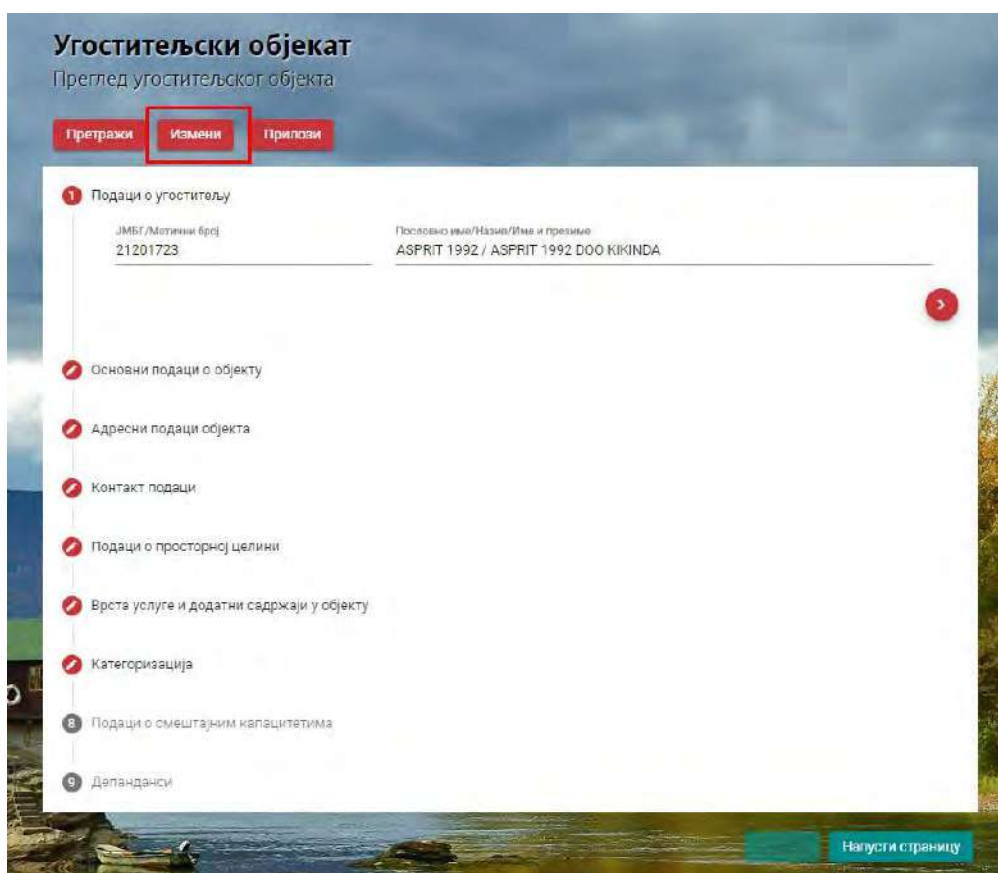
Угоститељски објекат
Преглед угоститељског објекта

Претражи
Измени
Прилози

1 Подаци о угоститељу

ЈМБГ/Матични број
21201723

Пословно име/Назив/Име и презиме
ASPRIT 1992 / ASPRIT 1992 DOO KIKINDA

Основни подаци о објекту

Адресни подаци објекта

Контакт подаци

Подаци о просторној целини

Врста услуге и додатни садржаји у објекту

Категоризација

8 Подаци о смештајним капацитетима

9 Депанданси

Напусти страницу